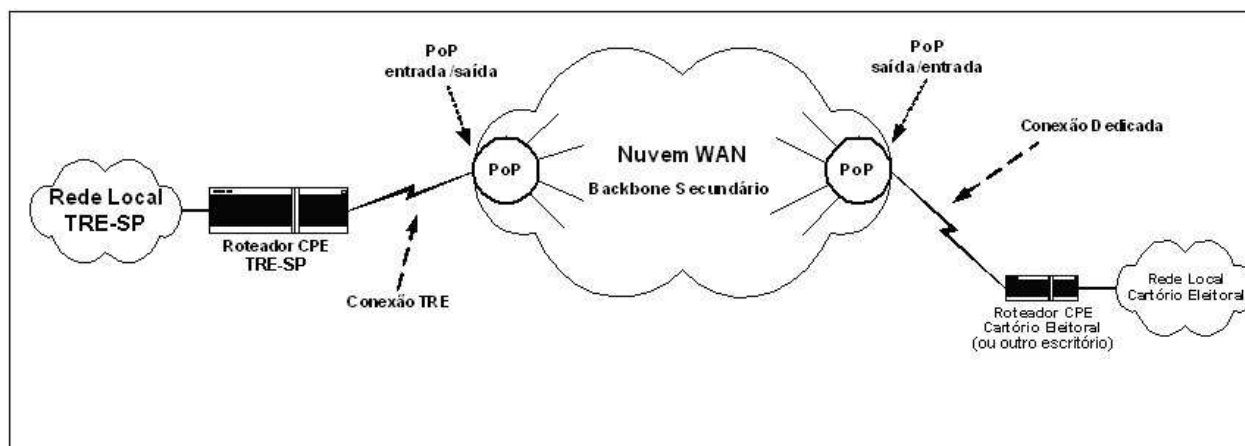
PoP
entrada /saída

PoP
saída/entrada

Conexão Dedicada

Nuvem WAN

PoP

Backbone Secundário

PoP

Rede Local
TRE-SP

Roteador CPE
TRE-SP

Conexão TRE

Roteador CPE
Cartório Eleitoral
(ou outro escritório)

Rede Local
Cartório Eleitoral